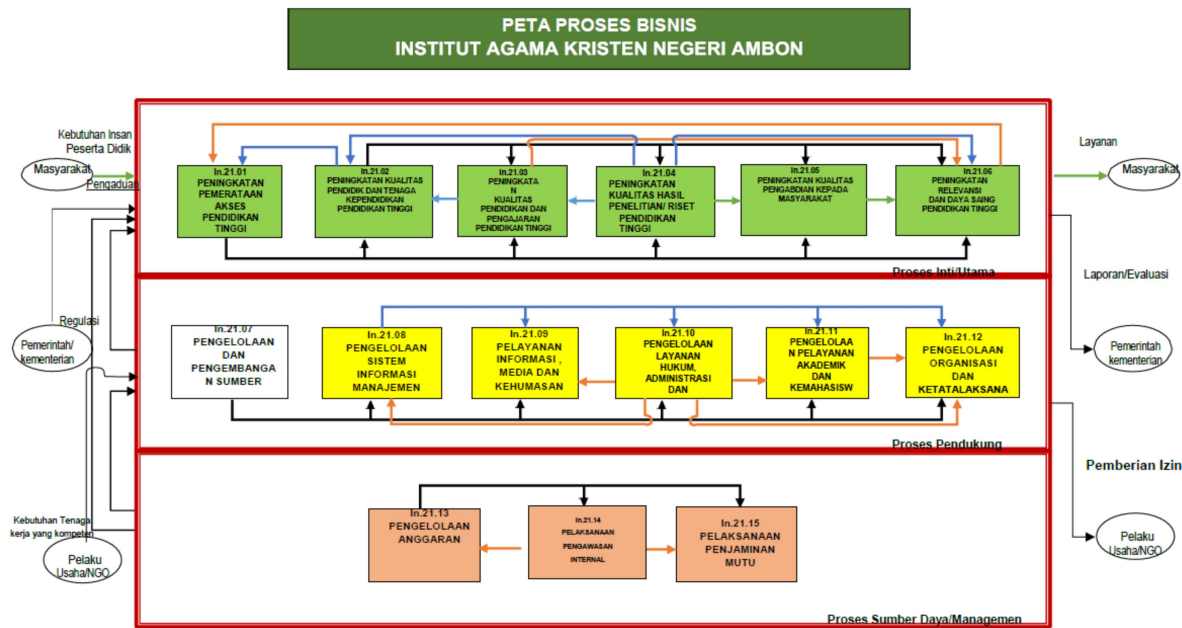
PETA PROSES BISNIS
INSTITUT AGAMA KRISTEN NEGERI AMBON

Kebutuhan Insan Peserta Didik

Masyarakat

Pengaduan

In.21.01
PENINGKATAN PEMERATAAN AKSES PENDIDIKAN TINGGI

In.21.02
PENINGKATAN KUALITAS PENDIDIK DAN TENAGA KEPENDIDIKAN PENDIDIKAN TINGGI

In.21.03
PENINGKATAN KUALITAS PENDIDIKAN DAN PENGAJARAN PENDIDIKAN TINGGI

In.21.04
PENINGKATAN KUALITAS HASIL PENELITIAN/ RISET PENDIDIKAN TINGGI

In.21.05
PENINGKATAN KUALITAS PENGABDIAN KEPADA MASYARAKAT

In.21.06
PENINGKATAN RELEVANSI DAN DAYA SAING PENDIDIKAN TINGGI

Layanan

Masyarakat

Proses Inti/Utama

Laporan/Evaluasi

Regulasi

Pemerintah/ kementerian

In.21.07
PENGELOLAAN DAN PENGEMBANGAN SUMBER

In.21.08
PENGELOLAAN SISTEM INFORMASI MANAJEMEN

In.21.09
PELAYANAN INFORMASI , MEDIA DAN KEHUMASAN

In.21.10
PENGELOLAAN LAYANAN HUKUM, ADMINISTRASI DAN

In.21.11
PENGELOLAAN PELAYANAN AKADEMIK DAN KEMAHASISW

In.21.12
PENGELOLAAN ORGANISASI DAN KETATALAKSANA

Pemerintah kementerian

Proses Pendukung

Pemberian Izin

Kebutuhan Tenaga kerja yang kompeten

Pelaku Usaha/NGO

In.21.13
PENGELOLAAN ANGGARAN

In.21.14
PELAKSANAAN PENGAWASAN INTERNAL

In.21.15
PELAKSANAAN PENJAMINAN MUTU

Pelaku Usaha/NGO

Proses Sumber Daya/Managemen